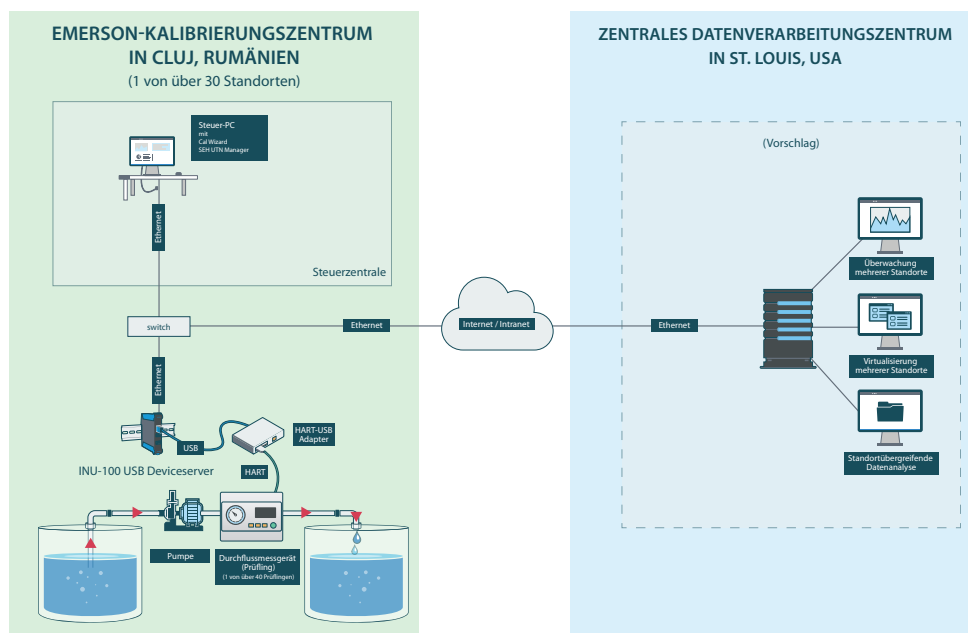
EMERSON-KALIBRIERUNGSZENTRUM IN CLUJ, RUMÄNIEN
(1 von über 30 Standorten)

Steuer-PC
mit
Cal Wizard
SEH UTN Manager

Ethernet

Steuerzentrale

switch

Ethernet

Ethernet

USB

HART-USB Adapter

INU-100 USB Deviceserver

HART

Pumpe

Durchflussmessgerät (Prüfling)
(1 von über 40 Prüflingen)

Internet / Intranet

ZENTRALES DATENVERARBEITUNGSZENTRUM IN ST. LOUIS, USA

(Vorschlag)

Ethernet

Überwachung mehrerer Standorte

Virtualisierung mehrerer Standorte

Standortübergreifende Datenanalyse